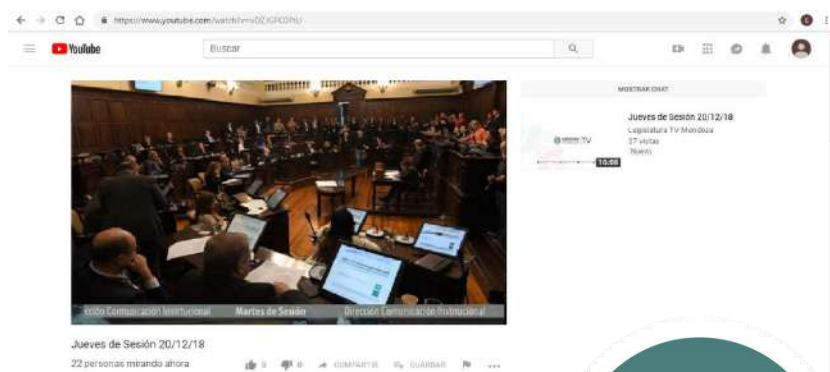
https://www.youtube.com/watch?v=vDZJGPC0PiU

YouTube

Buscar

MOSTRAR CHAT

Jueves de Sesión 20/12/18
Legislatura TV Mendoza
37 vistas
Nuevo

10:08

cción Comunicación Institucional    Martes de Sesión    Dirección Comunicación Institucional

Jueves de Sesión 20/12/18

22 personas mirando ahora

0   0   COMPARTIR   GUARDAR   ...